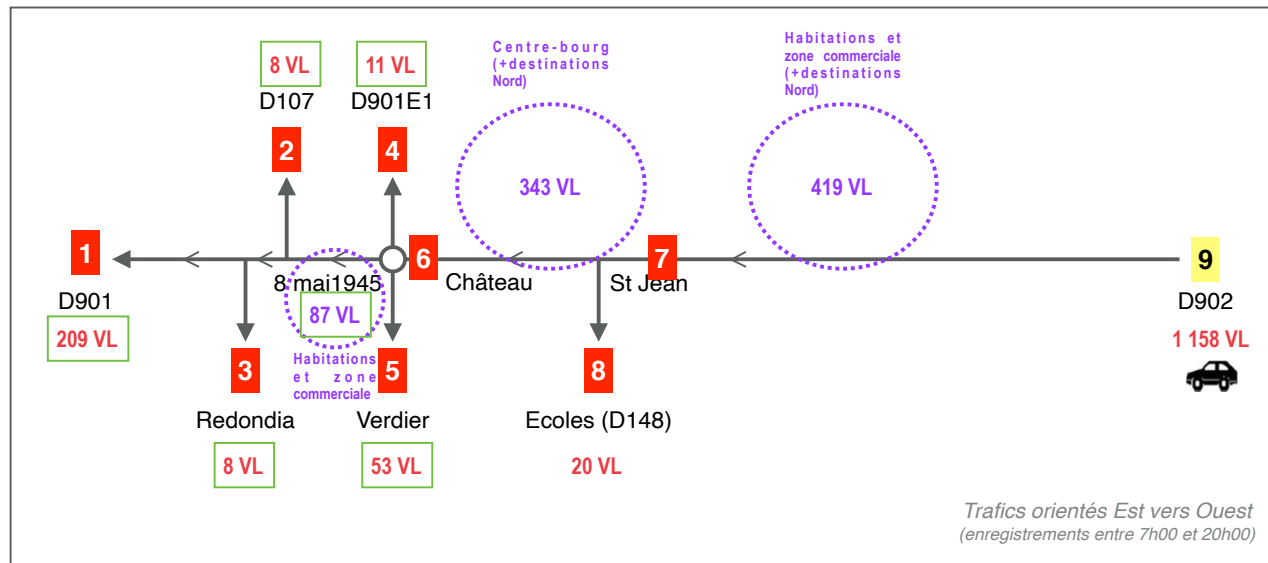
8 VL
D107
2

11 VL
D901E1
4

Centre-bourg (+destinations Nord)
343 VL

Habitations et zone commerciale (+destinations Nord)
419 VL

1
D901
209 VL

8 mai1945
87 VL
Habitations et zone commerciale

6
Château

7
St Jean

9
D902
1 158 VL

3
Redondia
8 VL

5
Verdier
53 VL

8
Ecoles (D148)
20 VL

Trafics orientés Est vers Ouest
(enregistrements entre 7h00 et 20h00)